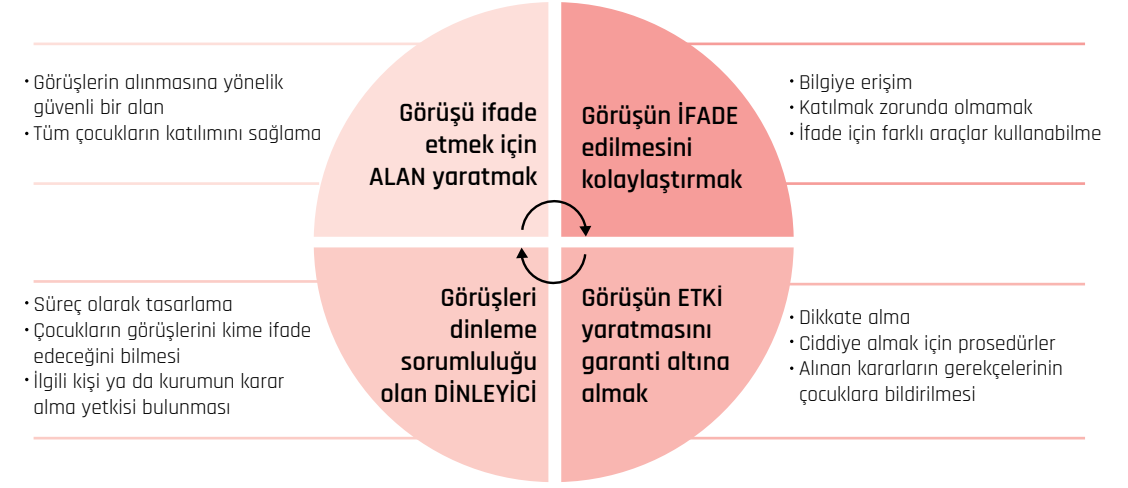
• Görüşlerin alınmasına yönelik güvenli bir alan
• Tüm çocukların katılımını sağlama

Görüşü ifade etmek için ALAN yaratmak

Görüşün İFADE edilmesini kolaylaştırmak

• Bilgiye erişim
• Katılmak zorunda olmamak
• İfade için farklı araçlar kullanabilme

• Süreç olarak tasarlama
• Çocukların görüşlerini kime ifade edeceğini bilmesi
• İlgili kişi ya da kurumun karar alma yetkisi bulunması

Görüşleri dinleme sorumluluğu olan DİNLEYİCİ

Görüşün ETKİ yaratmasını garanti altına almak

• Dikkate alma
• Ciddiye almak için prosedürler
• Alınan kararların gerekçelerinin çocuklara bildirilmesi